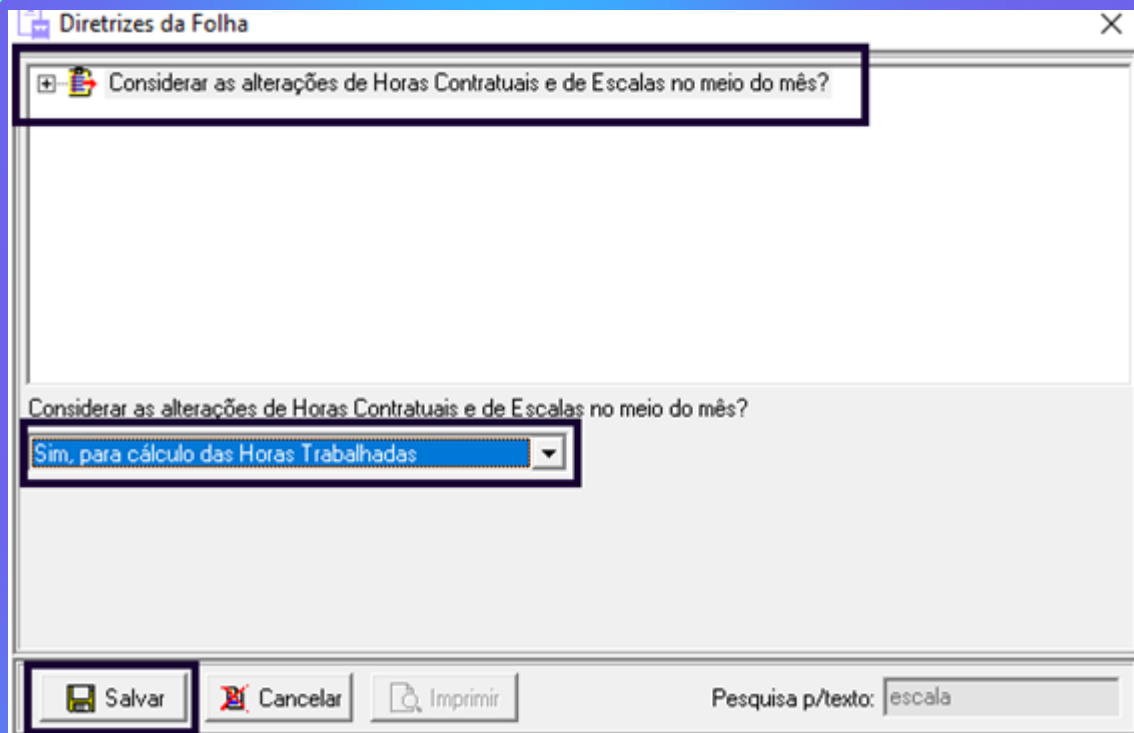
Diretrizes da Folha

Considerar as alterações de Horas Contratuais e de Escalas no meio do mês?

Considerar as alterações de Horas Contratuais e de Escalas no meio do mês?

Sim, para cálculo das Horas Trabalhadas

Salvar

Cancelar

Imprimir

Pesquisa p/texto: escala